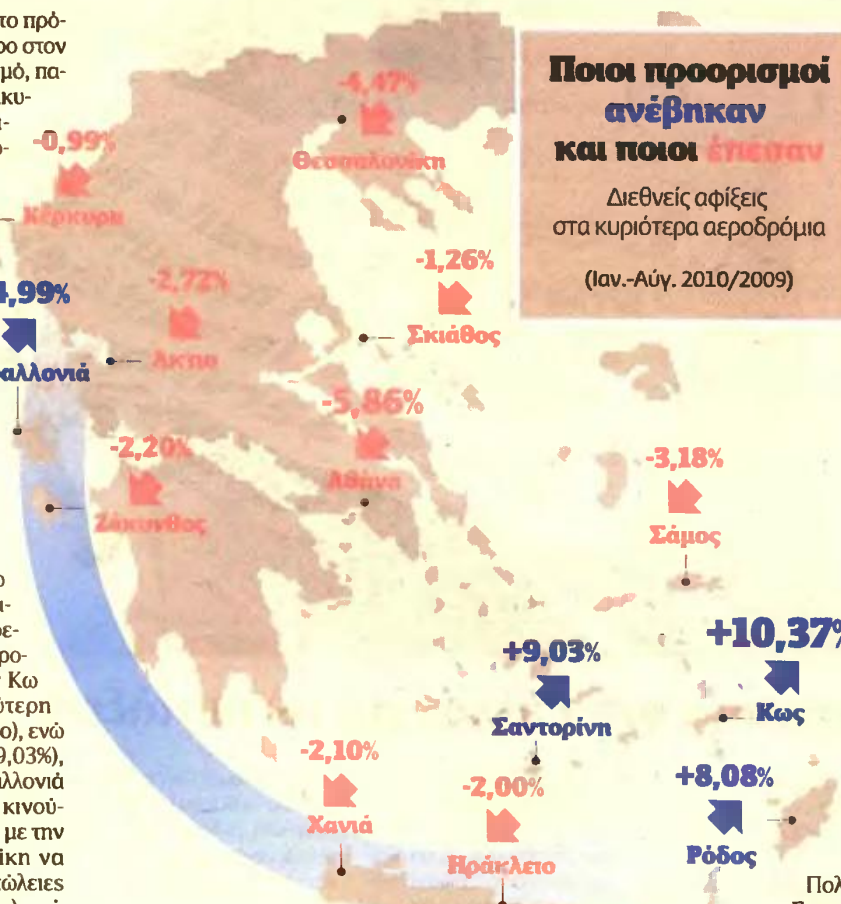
το πρόρο στον μό, πακυ-

Ποιοι προορισμοί ανέβηκαν και ποιοι έπεσαν

Διεθνείς αφίξεις στα κυριότερα αεροδρόμια

(Ιαν.-Αύγ. 2010/2009)

-4,47%
Θεσσαλονίκη

-0,99%
Κέρκυρα

-1,26%
Σκιάθος

4,99%
αλλονιά

-2,72%
Άκτιο

-5,86%
Αθήνα

-2,20%
Ζάκυνθος

-3,18%
Σάμος

+10,37%
Κως

+9,03%
Σαντορίνη

-2,10%
Χανιά

-2,00%
Ηράκλειο

+8,08%
Ρόδος

ο ιεροΚω ότερη ο), ενώ 9,03%), λλονιά κινούμε την ίκη να ώλειες

Πολ